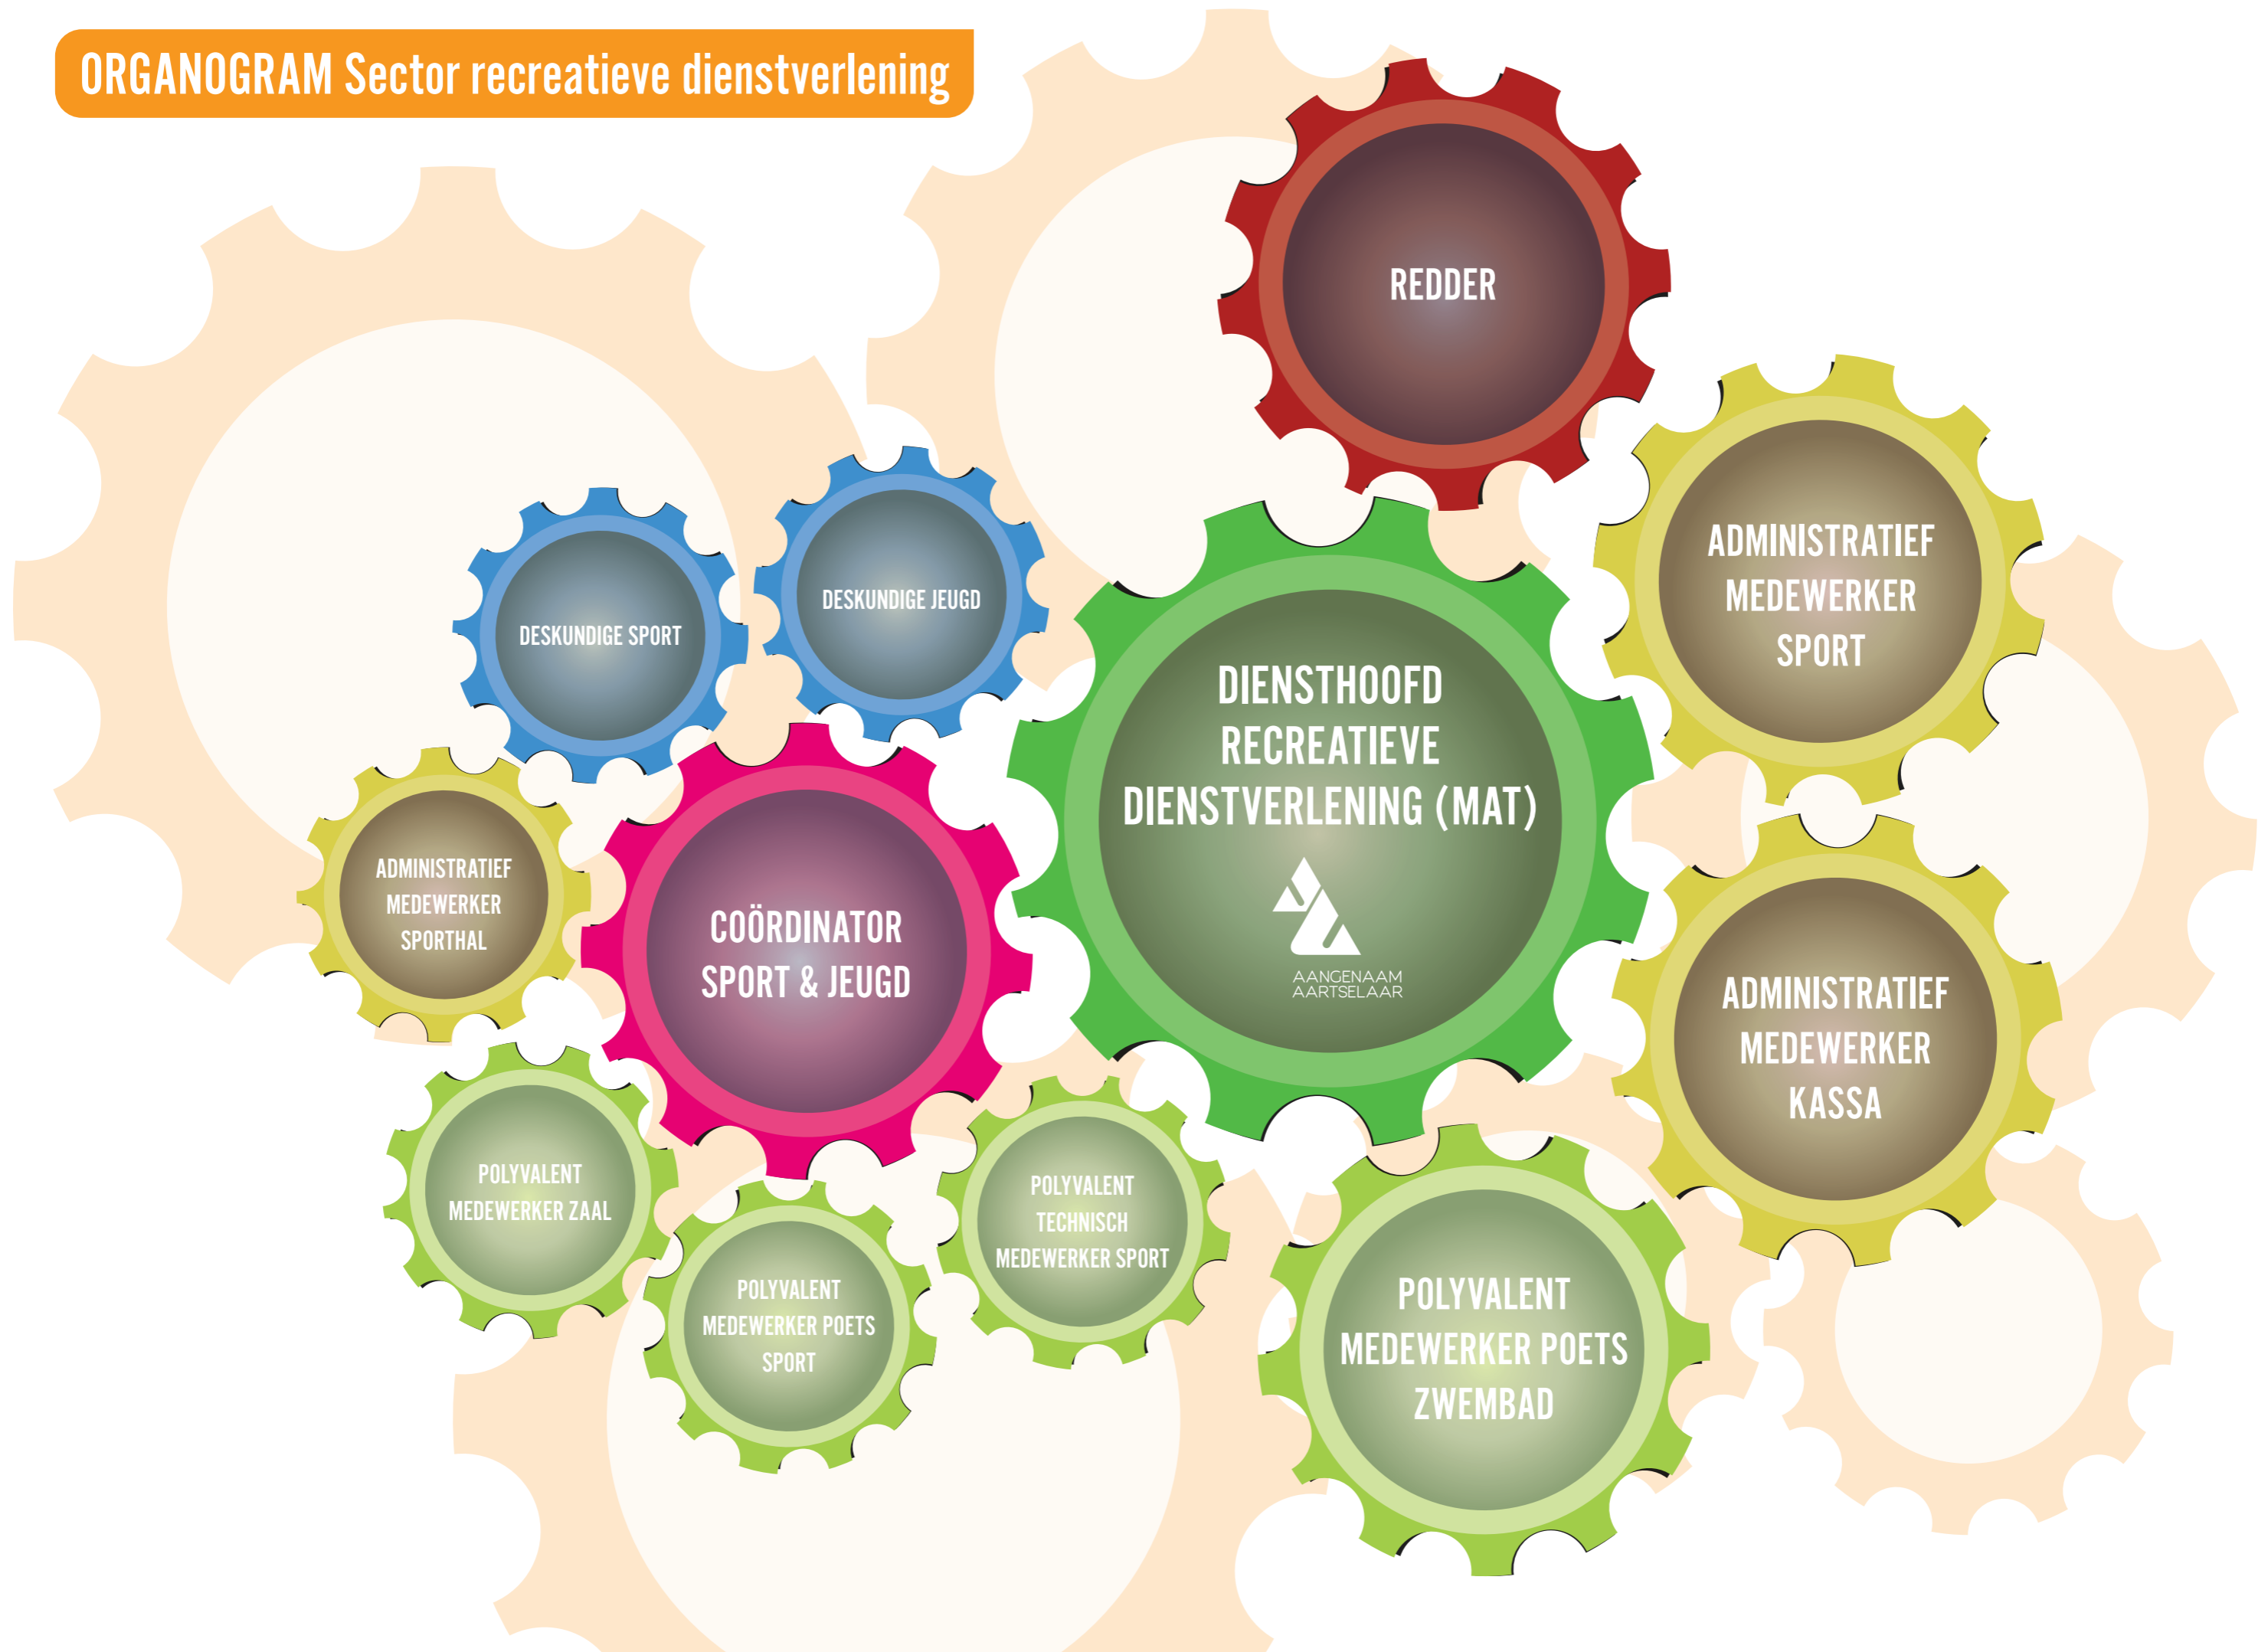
ORGANOGRAM Sector recreatieve dienstverlening

REDDER

ADMINISTRATIEF MEDEWERKER SPORT

DESKUNDIGE SPORT

DESKUNDIGE JEUGD

DIENSTHOOFD RECREATIEVE DIENSTVERLENING (MAT)

AANGENAAM AARTSELAAR

ADMINISTRATIEF MEDEWERKER SPORTHAL

COÖRDINATOR SPORT & JEUGD

ADMINISTRATIEF MEDEWERKER KASSA

POLYVALENT MEDEWERKER ZAAL

POLYVALENT TECHNISCH MEDEWERKER SPORT

POLYVALENT MEDEWERKER POETS SPORT

POLYVALENT MEDEWERKER POETS ZWEMBAD